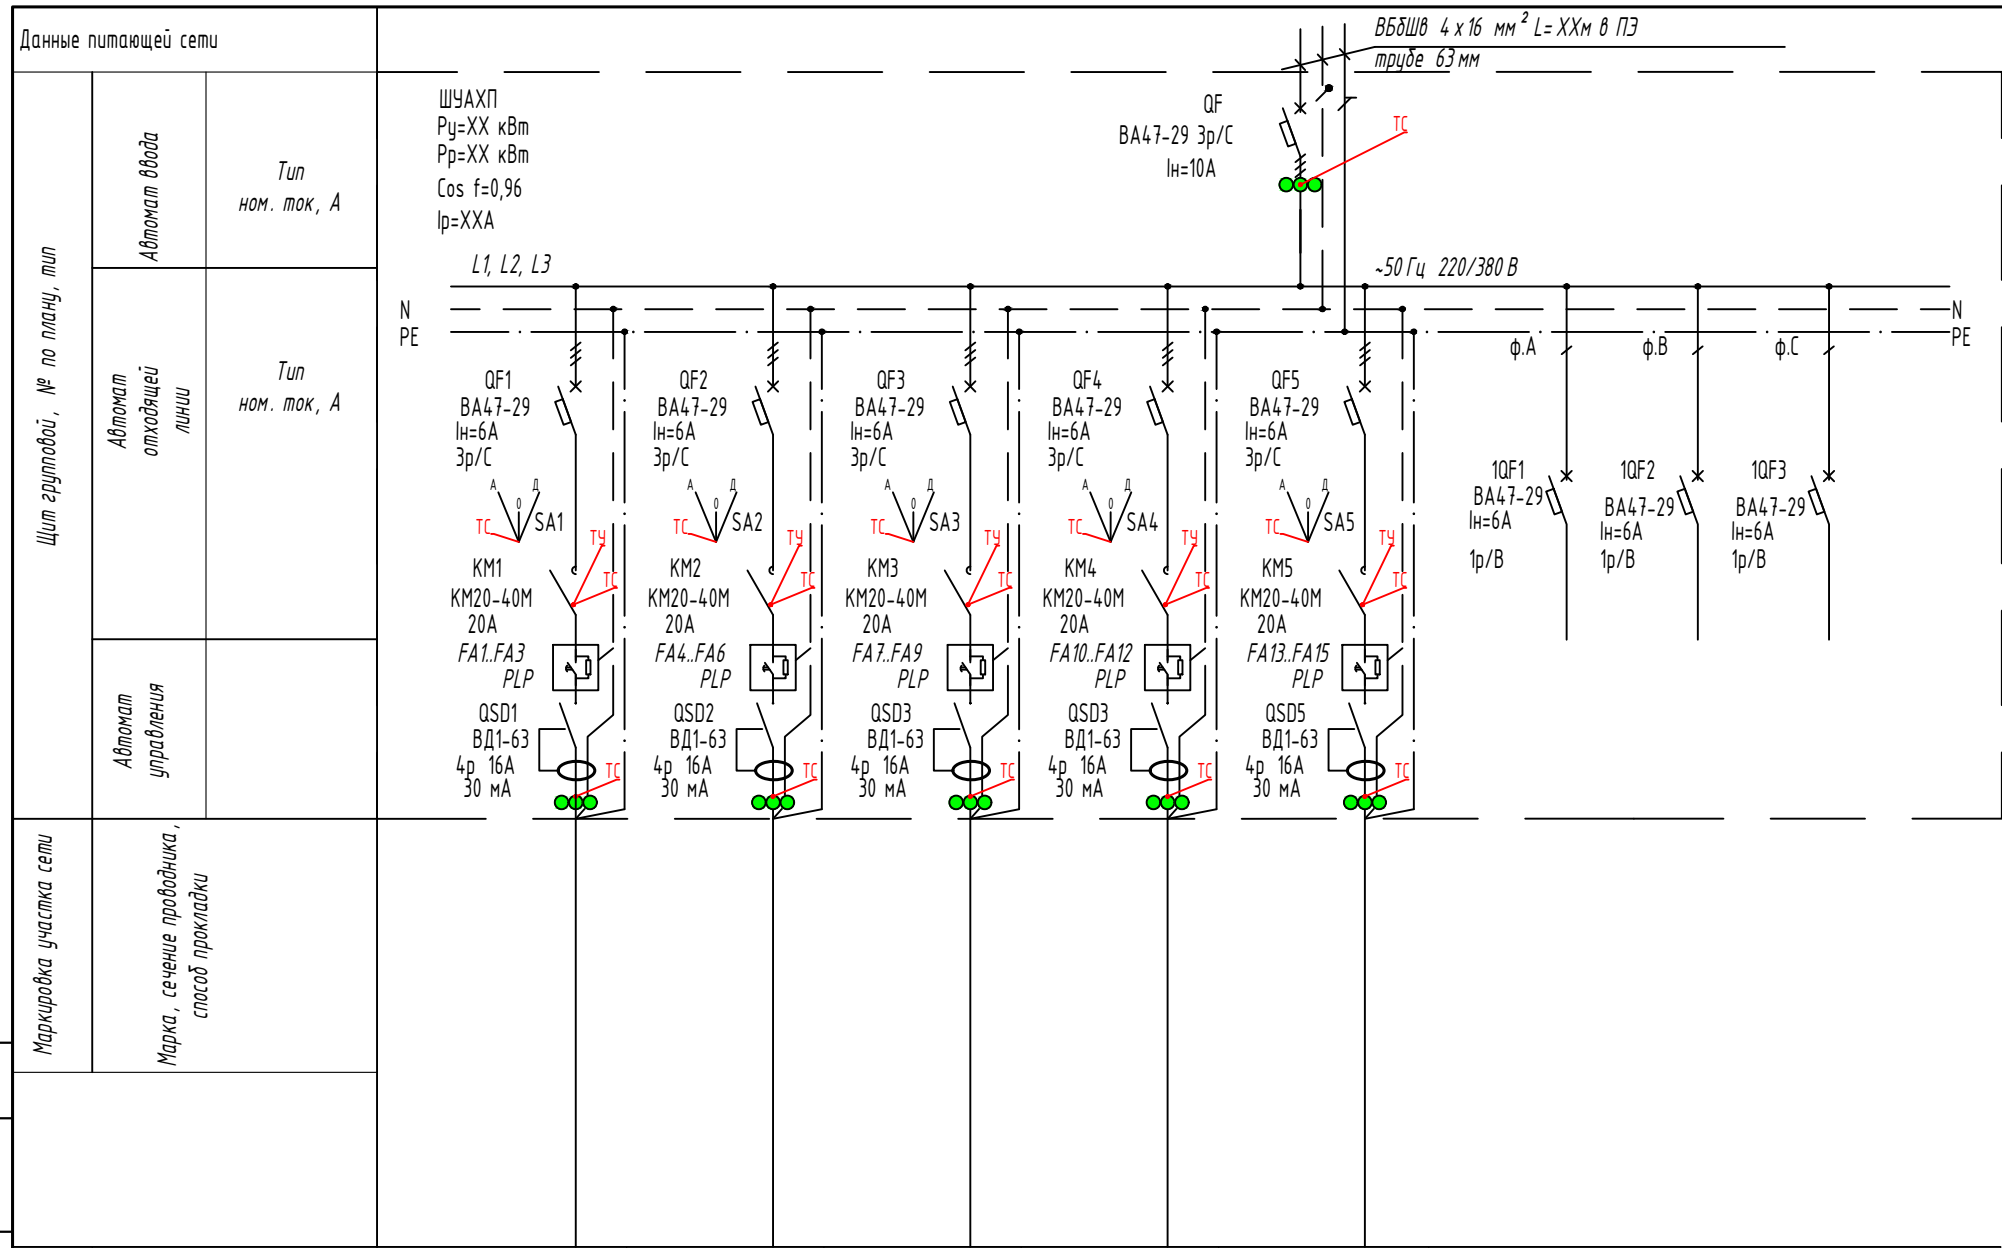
Данные питающей сети

Щит групповой, № по плану, тип

Автомат ввода

Тип
ном. ток, А

Автомат отходящей линии

Тип
ном. ток, А

Автомат управления

Маркировка участка сети

Марка, сечение проводника, способ прокладки

ВБбШв 4 x 16 мм$^2$ L= XXм в ПЭ трубе 63 мм

ШУАХП
Ру=XX кВт
Рр=XX кВт
Cos f=0,96
Iр=XXA

QF
ВА47-29 3р/С
Iн=10А

ТС

L1, L2, L3

~50 Гц 220/380 В

N
PE

N
PE

ф.А ф.В ф.С

QF1
ВА47-29
Iн=6А
3р/С

А 0 Д
ТС SA1
ТУ
КМ1
КМ20-40М
20А
ТС
FA1..FA3
PLP
QSD1
ВД1-63
4р 16А
30 мА
ТС

QF2
ВА47-29
Iн=6А
3р/С

А 0 Д
ТС SA2
ТУ
КМ2
КМ20-40М
20А
ТС
FA4..FA6
PLP
QSD2
ВД1-63
4р 16А
30 мА
ТС

QF3
ВА47-29
Iн=6А
3р/С

А 0 Д
ТС SA3
ТУ
КМ3
КМ20-40М
20А
ТС
FA7..FA9
PLP
QSD3
ВД1-63
4р 16А
30 мА
ТС

QF4
ВА47-29
Iн=6А
3р/С

А 0 Д
ТС SA4
ТУ
КМ4
КМ20-40М
20А
ТС
FA10..FA12
PLP
QSD3
ВД1-63
4р 16А
30 мА
ТС

QF5
ВА47-29
Iн=6А
3р/С

А 0 Д
ТС SA5
ТУ
КМ5
КМ20-40М
20А
ТС
FA13..FA15
PLP
QSD5
ВД1-63
4р 16А
30 мА
ТС

1QF1
ВА47-29
Iн=6А
1р/В

1QF2
ВА47-29
Iн=6А
1р/В

1QF3
ВА47-29
Iн=6А
1р/В